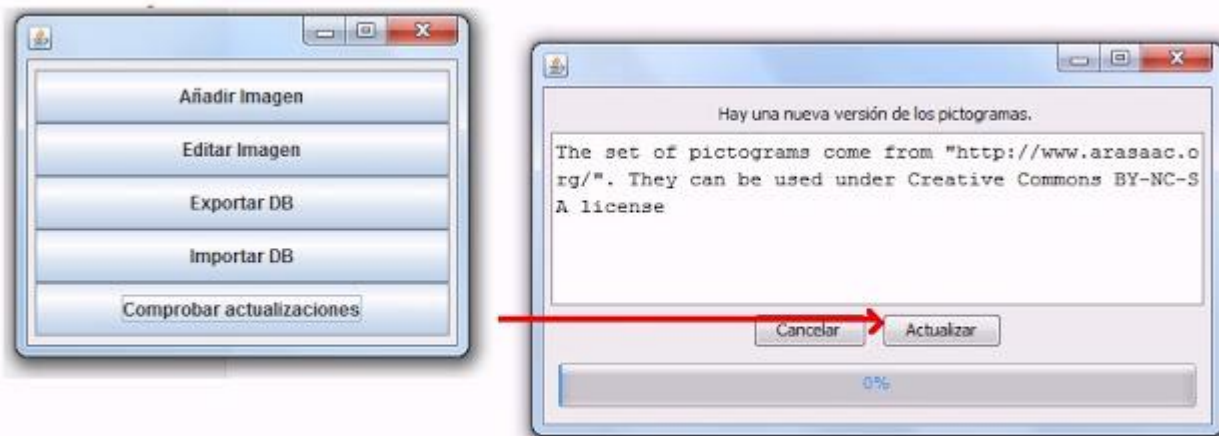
Añadir Imagen

Editar Imagen

Exportar DB

Importar DB

Comprobar actualizaciones

Hay una nueva versión de los pictogramas.

The set of pictograms come from "http://www.arasaac.org/". They can be used under Creative Commons BY-NC-SA license

Cancelar

Actualizar

0%